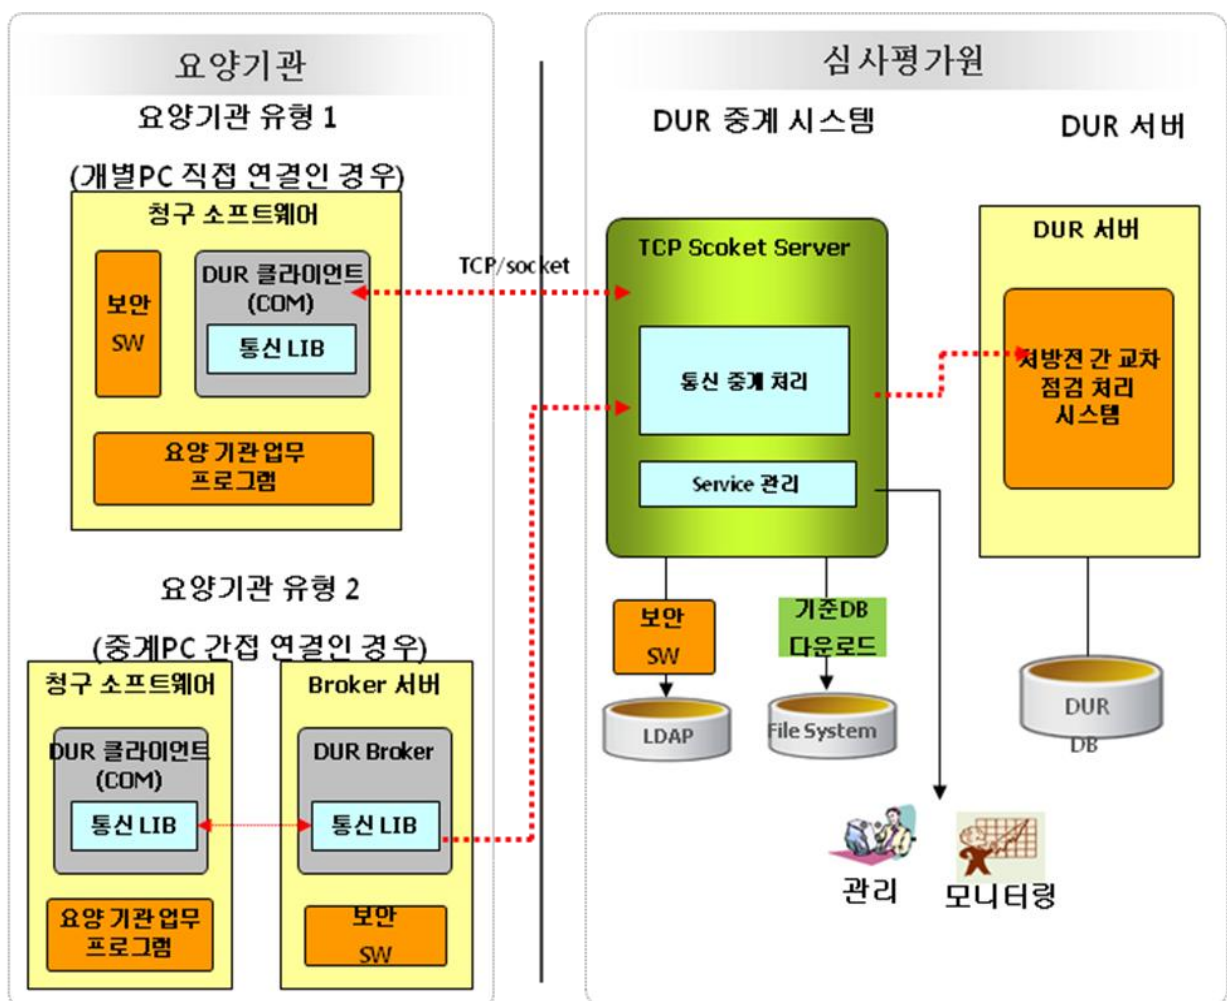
요양기관

요양기관 유형 1

(개별PC 직접 연결인 경우)

청구 소프트웨어

보안 SW

DUR 클라이언트 (COM)

통신 LIB

요양 기관 업무 프로그램

TCP/socket

요양기관 유형 2

(중계PC 간접 연결인 경우)

청구 소프트웨어

DUR 클라이언트 (COM)

통신 LIB

요양 기관 업무 프로그램

Broker 서버

DUR Broker

통신 LIB

보안 SW

심사평가원

DUR 중계 시스템

DUR 서버

TCP Scoket Server

통신 중계 처리

Service 관리

보안 SW

기준DB 다운로드

LDAP

File System

DUR 서버

처방전 간 교차 점검 처리 시스템

DUR DB

관리

모니터링